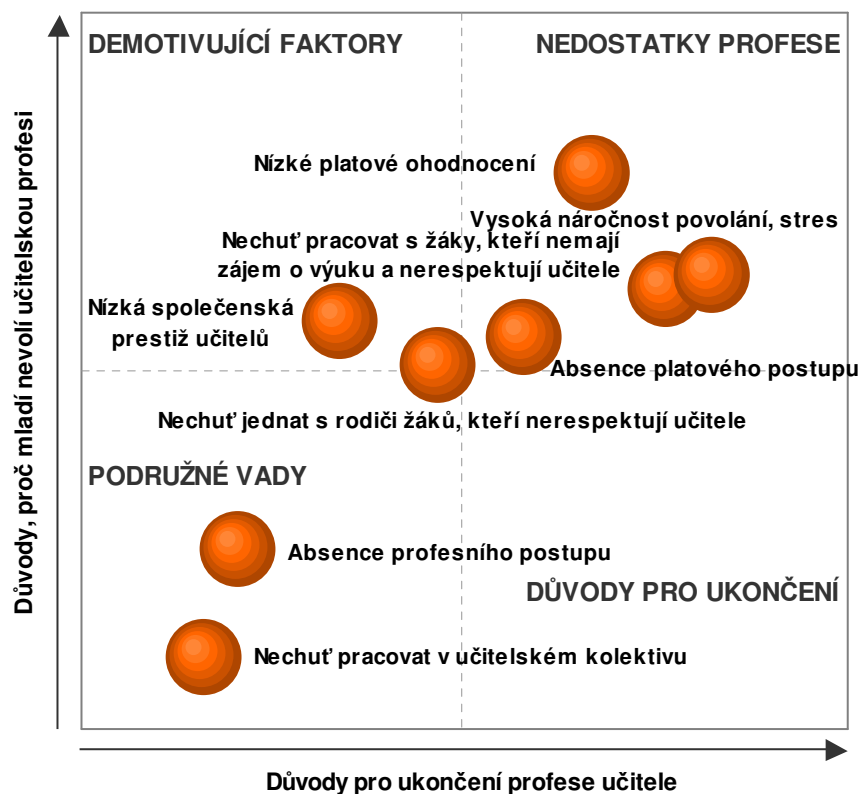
DEMOTIVUJÍCÍ FAKTORY

NEDOSTATKY PROFESE

Nízké platové ohodnocení

Vysoká náročnost povolání, stres

Nechuť pracovat s žáky, kteří nemají zájem o výuku a nerespektují učitele

Nízká společenská prestiž učitelů

Absence platového postupu

Nechuť jednat s rodiči žáků, kteří nerespektují učitele

PODRUŽNÉ VADY

Absence profesního postupu

DŮVODY PRO UKONČENÍ

Nechuť pracovat v učitelském kolektivu

Důvody, proč mladí nevolí učitelskou profesi

Důvody pro ukončení profese učitele